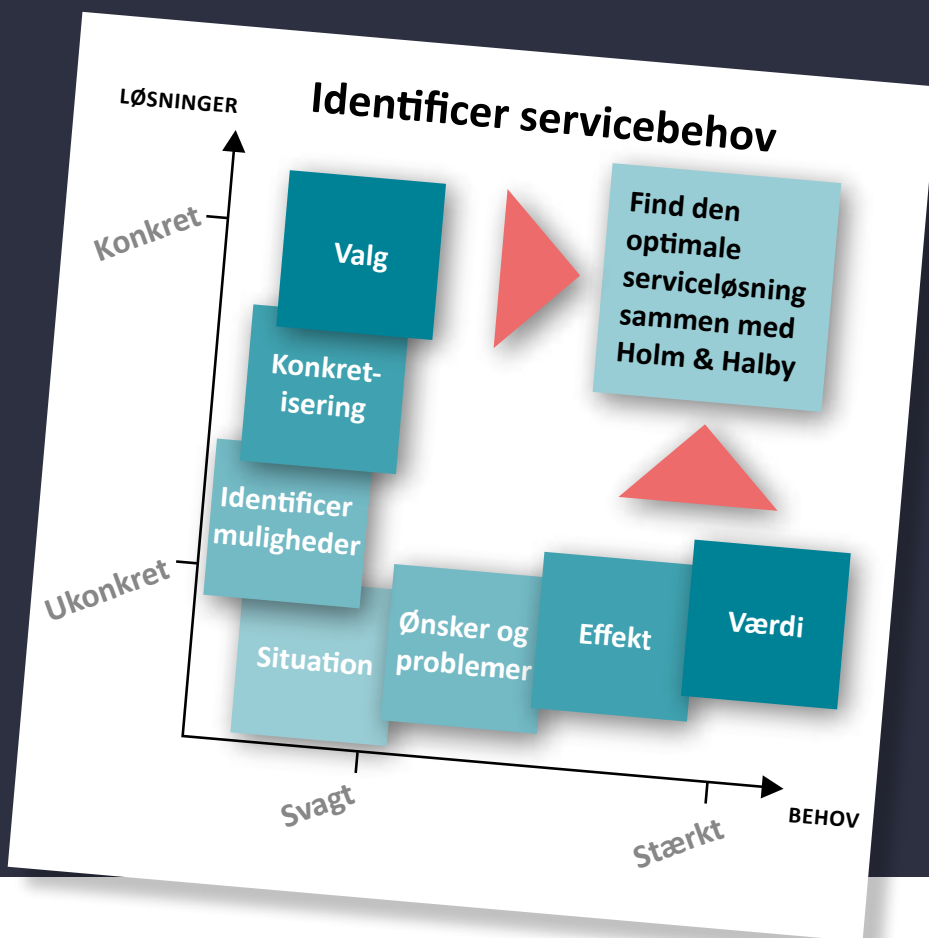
LØSNINGER

Identificer servicebehov

Konkret

Valg

Find den optimale serviceløsning sammen med Holm & Halby

Konkretisering

Identificer muligheder

Ukonkret

Situation

Ønsker og problemer

Effekt

Værdi

Svagt

Stærkt

BEHOV